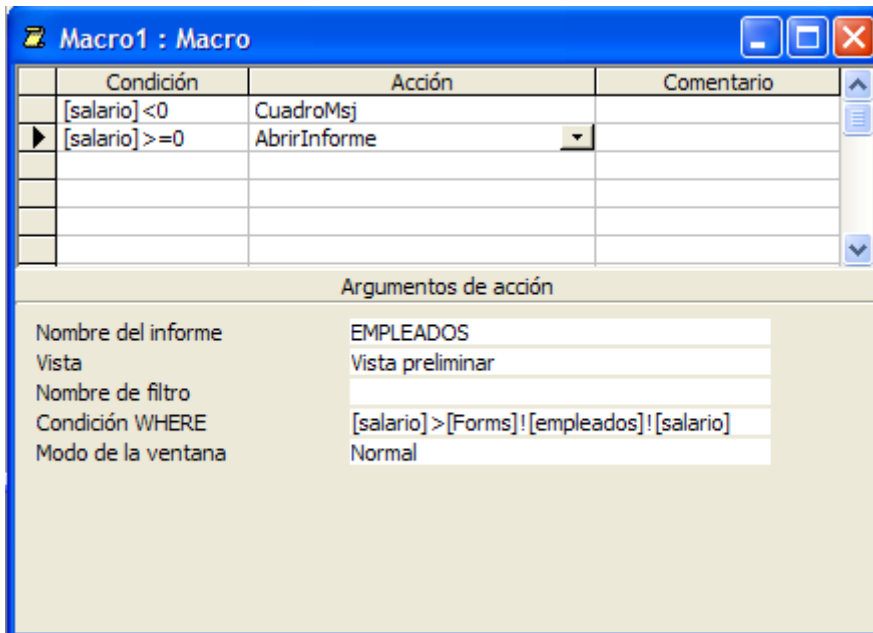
Macro1 : Macro

| Condición | Acción | Comentario |
|---|---|---|
| [salario]<0 | CuadroMsj | |
| [salario]>=0 | AbrirInforme | |
| | | |
| | | |
| | | |
| | | |

Argumentos de acción

| | |
|---|---|
| Nombre del informe | EMPLEADOS |
| Vista | Vista preliminar |
| Nombre de filtro | |
| Condición WHERE | [salario]>[Forms]![empleados]![salario] |
| Modo de la ventana | Normal |